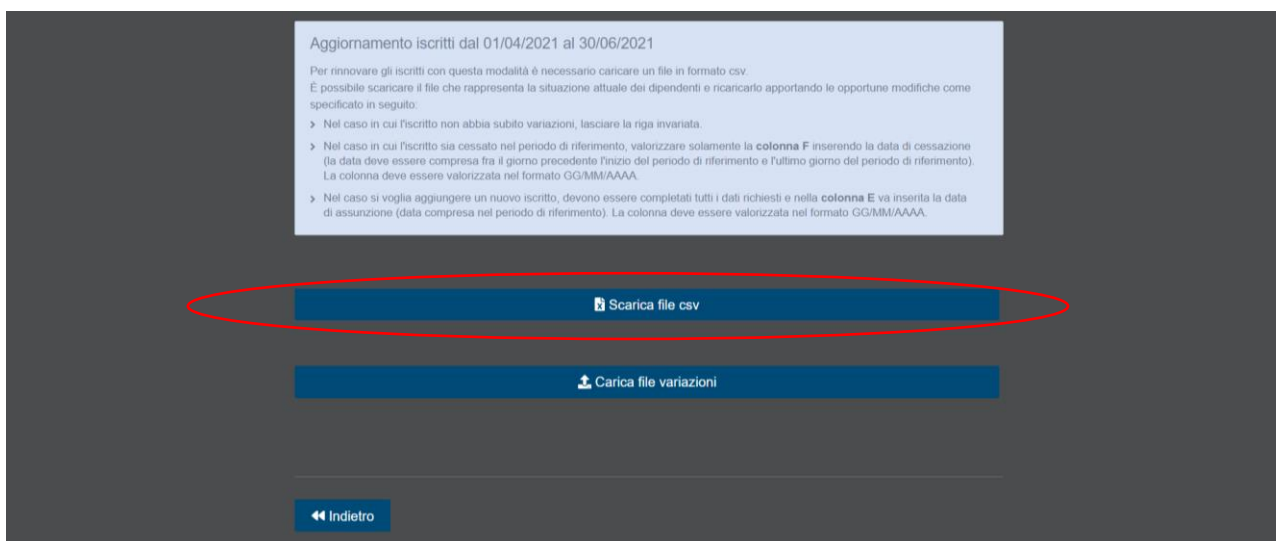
Aggiornamento iscritti dal 01/04/2021 al 30/06/2021

Per rinnovare gli iscritti con questa modalità è necessario caricare un file in formato csv.
È possibile scaricare il file che rappresenta la situazione attuale dei dipendenti e ricaricarlo apportando le opportune modifiche come specificato in seguito:

› Nel caso in cui l'iscritto non abbia subito variazioni, lasciare la riga invariata.

› Nel caso in cui l'iscritto sia cessato nel periodo di riferimento, valorizzare solamente la **colonna F** inserendo la data di cessazione (la data deve essere compresa fra il giorno precedente l'inizio del periodo di riferimento e l'ultimo giorno del periodo di riferimento). La colonna deve essere valorizzata nel formato GG/MM/AAAA.

› Nel caso si voglia aggiungere un nuovo iscritto, devono essere completati tutti i dati richiesti e nella **colonna E** va inserita la data di assunzione (data compresa nel periodo di riferimento). La colonna deve essere valorizzata nel formato GG/MM/AAAA.

Scarica file csv

Carica file variazioni

Indietro